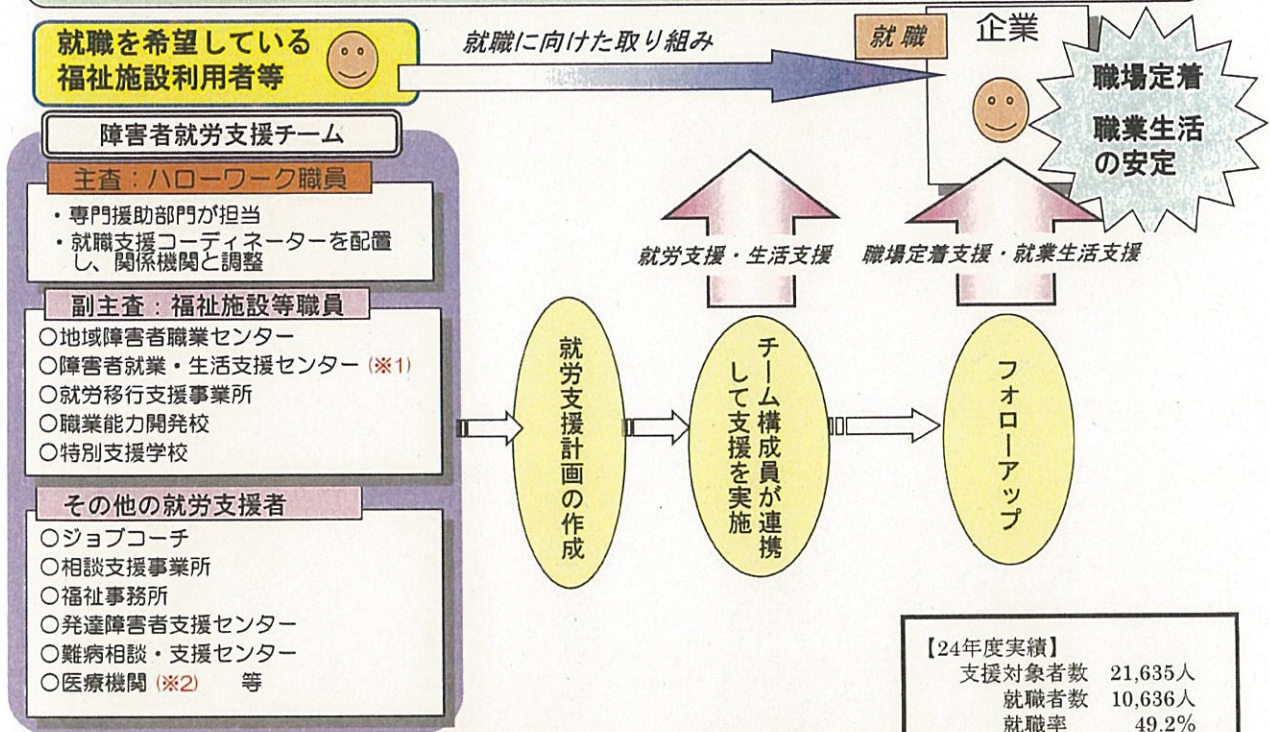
就職を希望している福祉施設利用者等

就職に向けた取り組み

就職

企業

職場定着

職業生活の安定

障害者就労支援チーム

主査：ハローワーク職員

・専門援助部門が担当
・就職支援コーディネーターを配置し、関係機関と調整

副主査：福祉施設等職員

○地域障害者職業センター
○障害者就業・生活支援センター（※1）
○就労移行支援事業所
○職業能力開発校
○特別支援学校

その他の就労支援者

○ジョブコーチ
○相談支援事業所
○福祉事務所
○発達障害者支援センター
○難病相談・支援センター
○医療機関（※2）　等

就労支援・生活支援

職場定着支援・就業生活支援

就労支援計画の作成

チーム構成員が連携して支援を実施

フォローアップ

【24年度実績】
支援対象者数　21,635人
就職者数　10,636人
就職率　49.2%